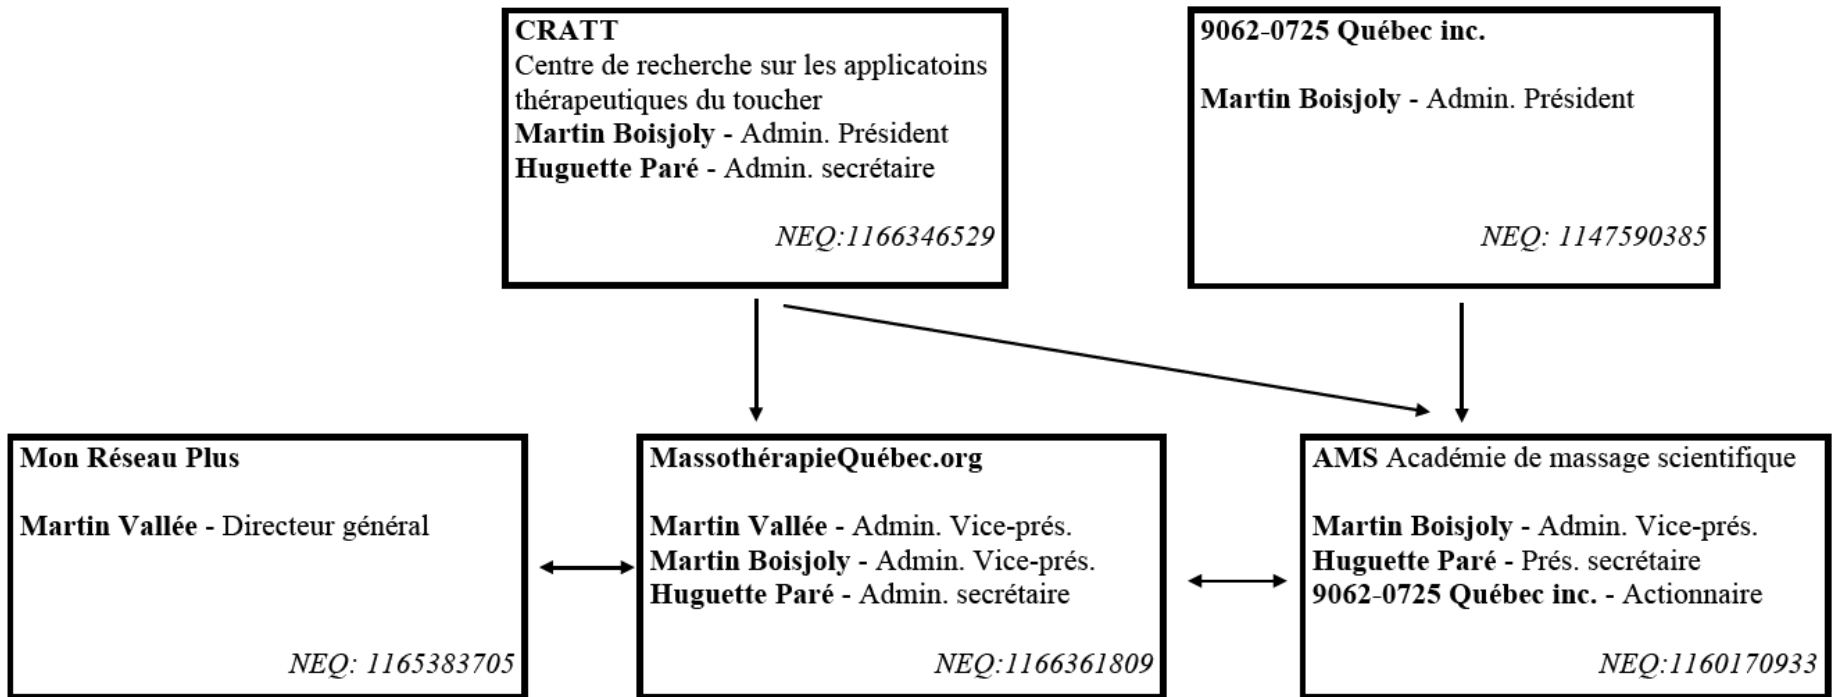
**CRATT**
Centre de recherche sur les applicatoins thérapeutiques du toucher
**Martin Boisjoly -** Admin. Président
**Huguette Paré -** Admin. secrétaire

*NEQ:1166346529*

**9062-0725 Québec inc.**

**Martin Boisjoly -** Admin. Président

*NEQ: 1147590385*

**Mon Réseau Plus**

**Martin Vallée -** Directeur général

*NEQ: 1165383705*

**MassothérapieQuébec.org**

**Martin Vallée -** Admin. Vice-prés.
**Martin Boisjoly -** Admin. Vice-prés.
**Huguette Paré -** Admin. secrétaire

*NEQ:1166361809*

**AMS** Académie de massage scientifique

**Martin Boisjoly -** Admin. Vice-prés.
**Huguette Paré -** Prés. secrétaire
**9062-0725 Québec inc. -** Actionnaire

*NEQ:1160170933*